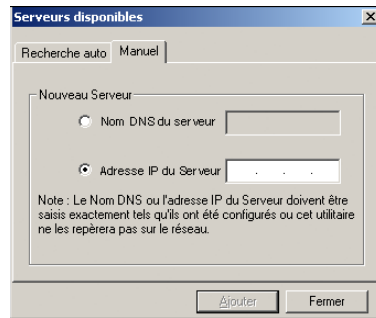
Serveurs disponibles

Recherche auto | Manuel

Nouveau Serveur

Nom DNS du serveur

Adresse IP du Serveur . . .

Note : Le Nom DNS ou l'adresse IP du Serveur doivent être saisis exactement tels qu'ils ont été configurés ou cet utilitaire ne les repèrera pas sur le réseau.

Ajouter Fermer